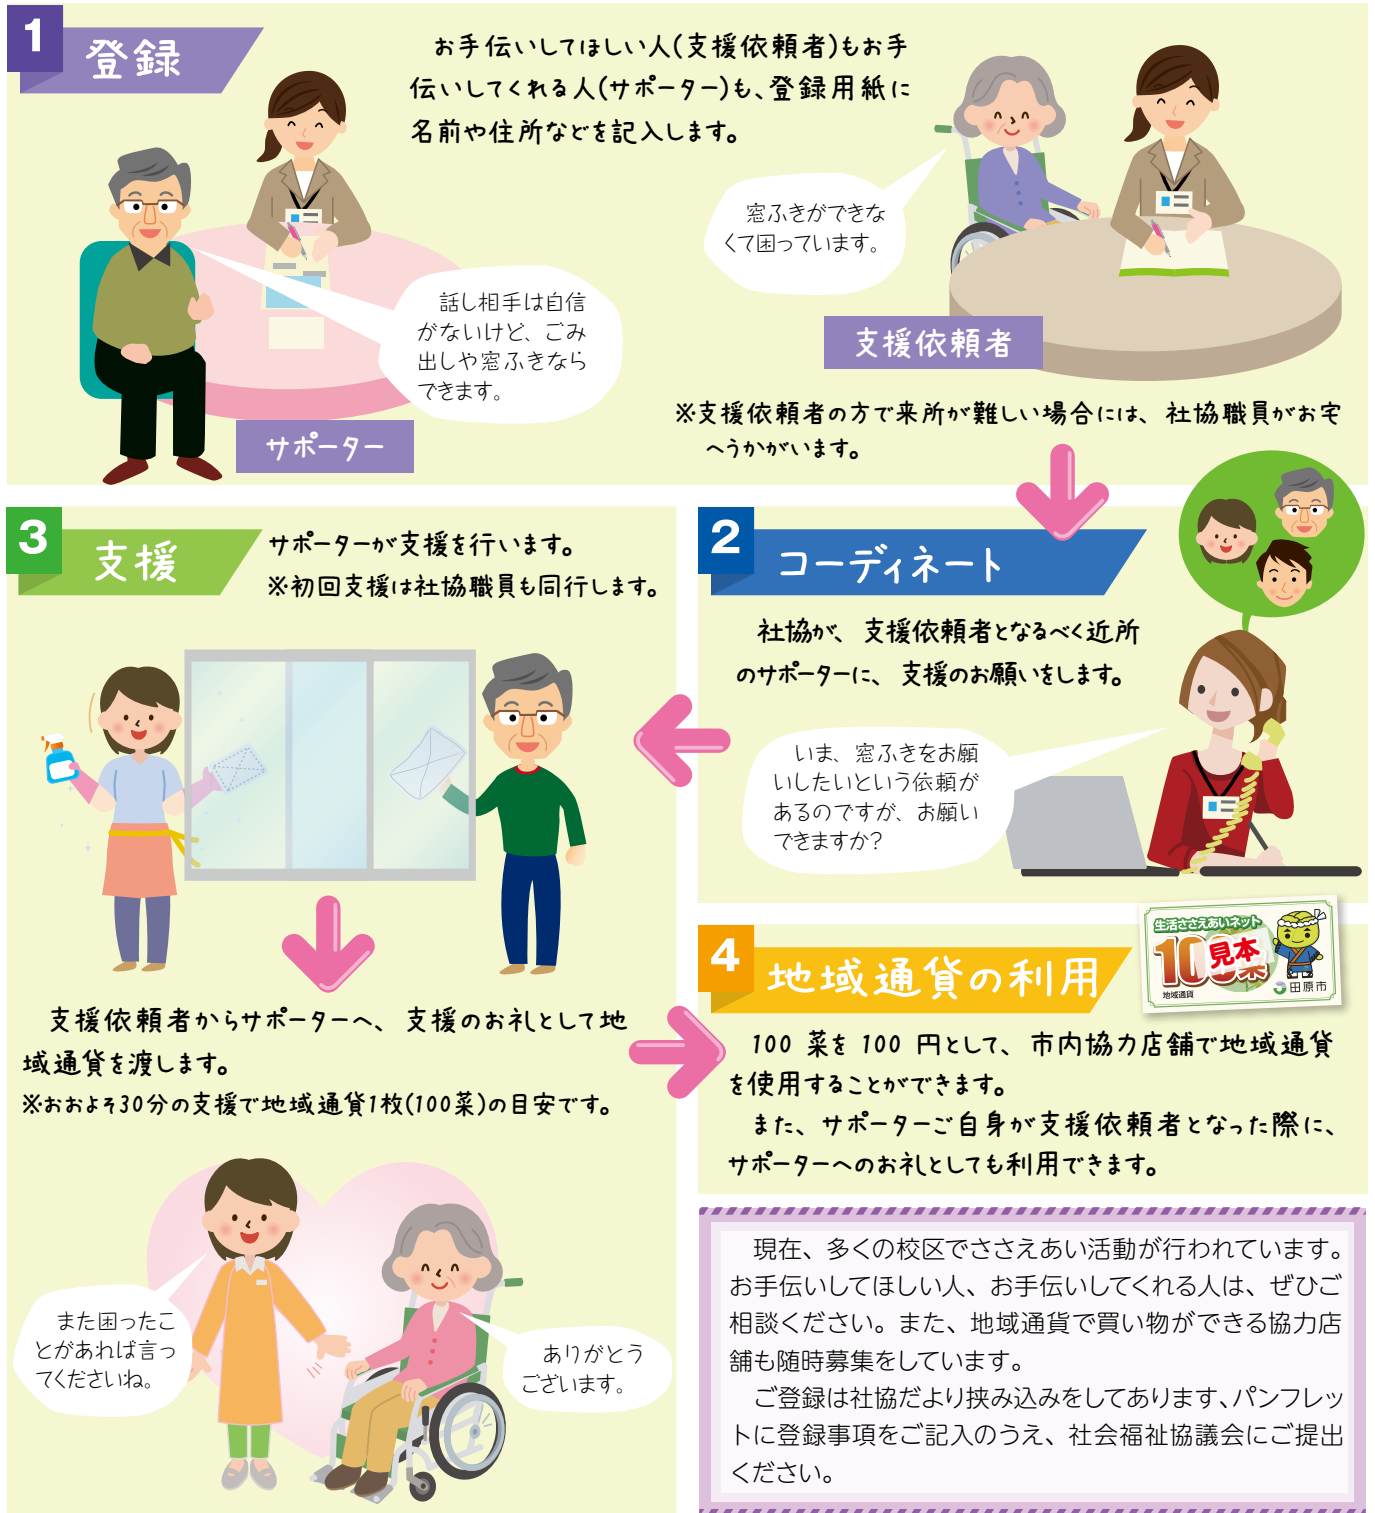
1 登録

お手伝いしてほしい人(支援依頼者)もお手伝いしてくれる人(サポーター)も、登録用紙に名前や住所などを記入します。

窓ふきができなくて困っています。

話し相手は自信がないけど、ごみ出しや窓ふきならできます。

支援依頼者

サポーター

※支援依頼者の方で来所が難しい場合には、社協職員がお宅へうかがいます。

3 支援

サポーターが支援を行います。
※初回支援は社協職員も同行します。

2 コーディネート

社協が、支援依頼者となるべく近所のサポーターに、支援のお願いをします。

いま、窓ふきをお願いしたいという依頼があるのですが、お願いできますか?

支援依頼者からサポーターへ、支援のお礼として地域通貨を渡します。
※おおよそ30分の支援で地域通貨1枚(100菜)の目安です。

4 地域通貨の利用

生活ささえあいネット 100菜 見本 地域通貨 田原市

100菜を100円として、市内協力店舗で地域通貨を使用することができます。
また、サポーターご自身が支援依頼者となった際に、サポーターへのお礼としても利用できます。

また困ったことがあれば言ってくださいね。

ありがとうございます。

現在、多くの校区でささえあい活動が行われています。お手伝いしてほしい人、お手伝いしてくれる人は、ぜひご相談ください。また、地域通貨で買い物ができる協力店舗も随時募集をしています。
ご登録は社協だより挟み込みをしてあります、パンフレットに登録事項をご記入のうえ、社会福祉協議会にご提出ください。